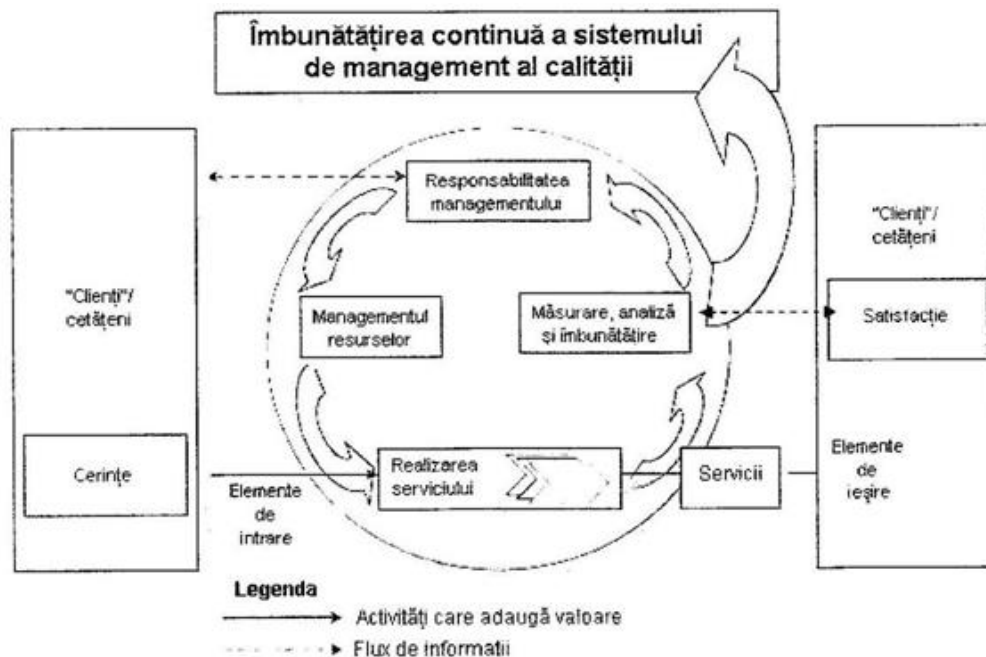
Îmbunătățirea continuă a sistemului de management al calității

"Clienți"/ cetățeni

Cerințe

Responsabilitatea managementului

Managementul resurselor

Măsurare, analiză și îmbunătățire

Realizarea serviciului

Elemente de intrare

Servicii

"Clienți"/ cetățeni

Satisfacție

Elemente de ieșire

Legenda

Activități care adaugă valoare

Flux de informații